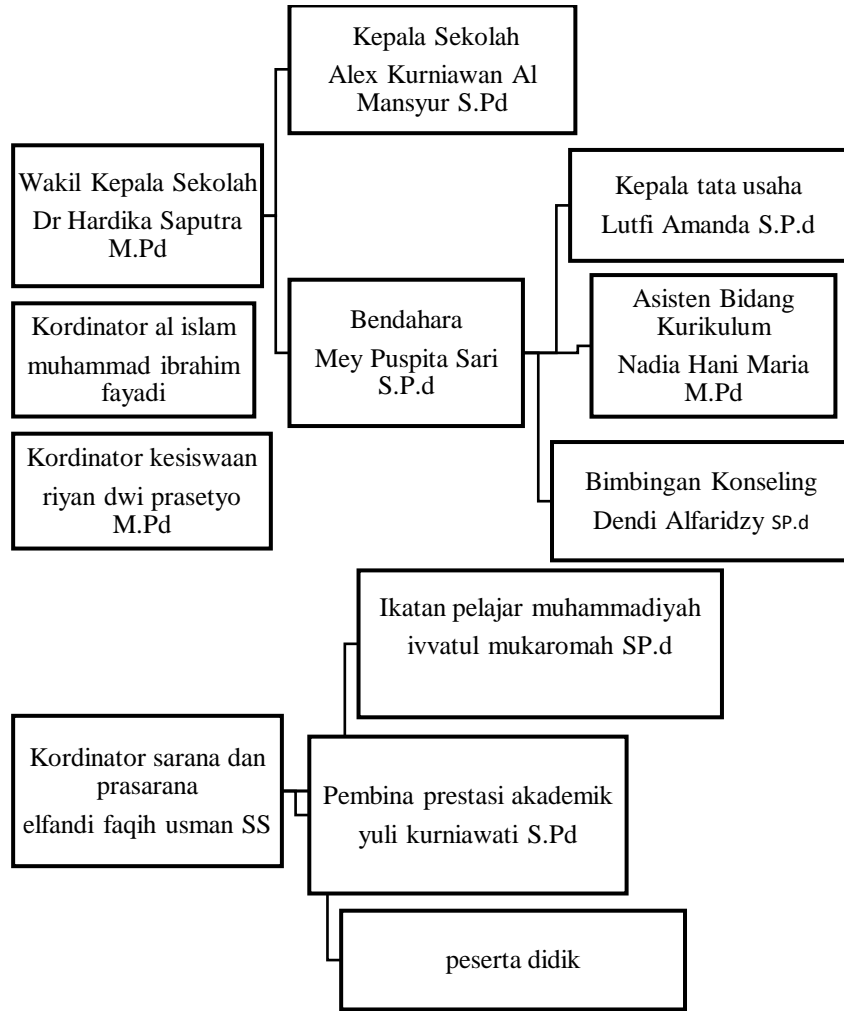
Kepala Sekolah
Alex Kurniawan Al Mansyur S.Pd

Wakil Kepala Sekolah
Dr Hardika Saputra M.Pd

Kepala tata usaha
Lutfi Amanda S.P.d

Kordinator al islam
muhammad ibrahim fayadi

Bendahara
Mey Puspita Sari S.P.d

Asisten Bidang Kurikulum
Nadia Hani Maria M.Pd

Kordinator kesiswaan
riyan dwi prasetyo M.Pd

Bimbingan Konseling
Dendi Alfaridzy SP.d

Ikatan pelajar muhammadiyah
ivvatul mukaromah SP.d

Kordinator sarana dan prasarana
elfandi faqih usman SS

Pembina prestasi akademik
yuli kurniawati S.Pd

peserta didik